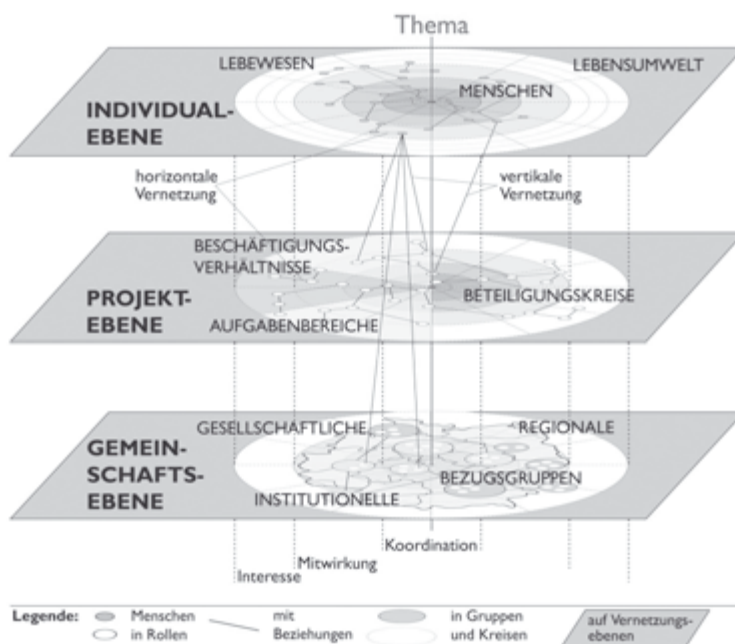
Thema

LEBEWESEN

LEBENSUMWELT

MENSCHEN

INDIVIDUAL-EBENE

horizontale Vernetzung

vertikale Vernetzung

BESCHÄFTIGUNGS-VERHÄLTNISSE

PROJEKT-EBENE

BETEILIGUNGSKREISE

AUFGABENBEREICHE

GESELLSCHAFTLICHE

REGIONALE

GEMEIN-SCHAFTS-EBENE

BEZUGSGRUPPEN

INSTITUTIONELLE

Koordination

Mitwirkung

Interesse

Legende: Menschen in Rollen mit Beziehungen in Gruppen und Kreisen auf Vernetzungsebenen